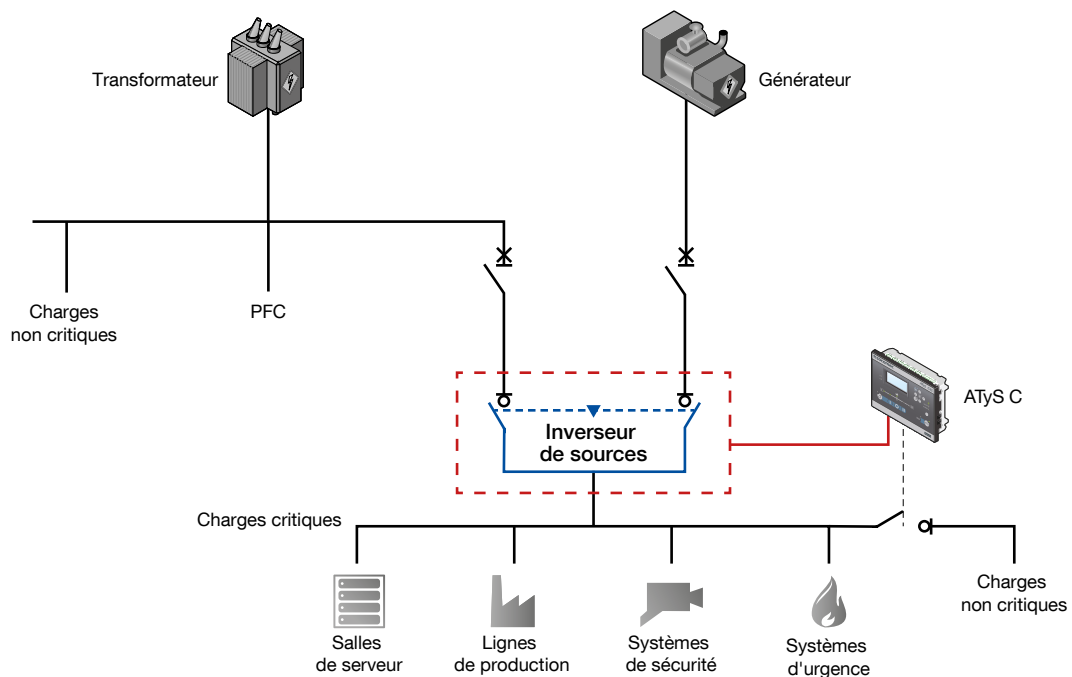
Transformateur

Générateur

Charges non critiques

PFC

ATyS C

Inverseur de sources

Charges critiques

Charges non critiques

Salles de serveur

Lignes de production

Systèmes de sécurité

Systèmes d'urgence